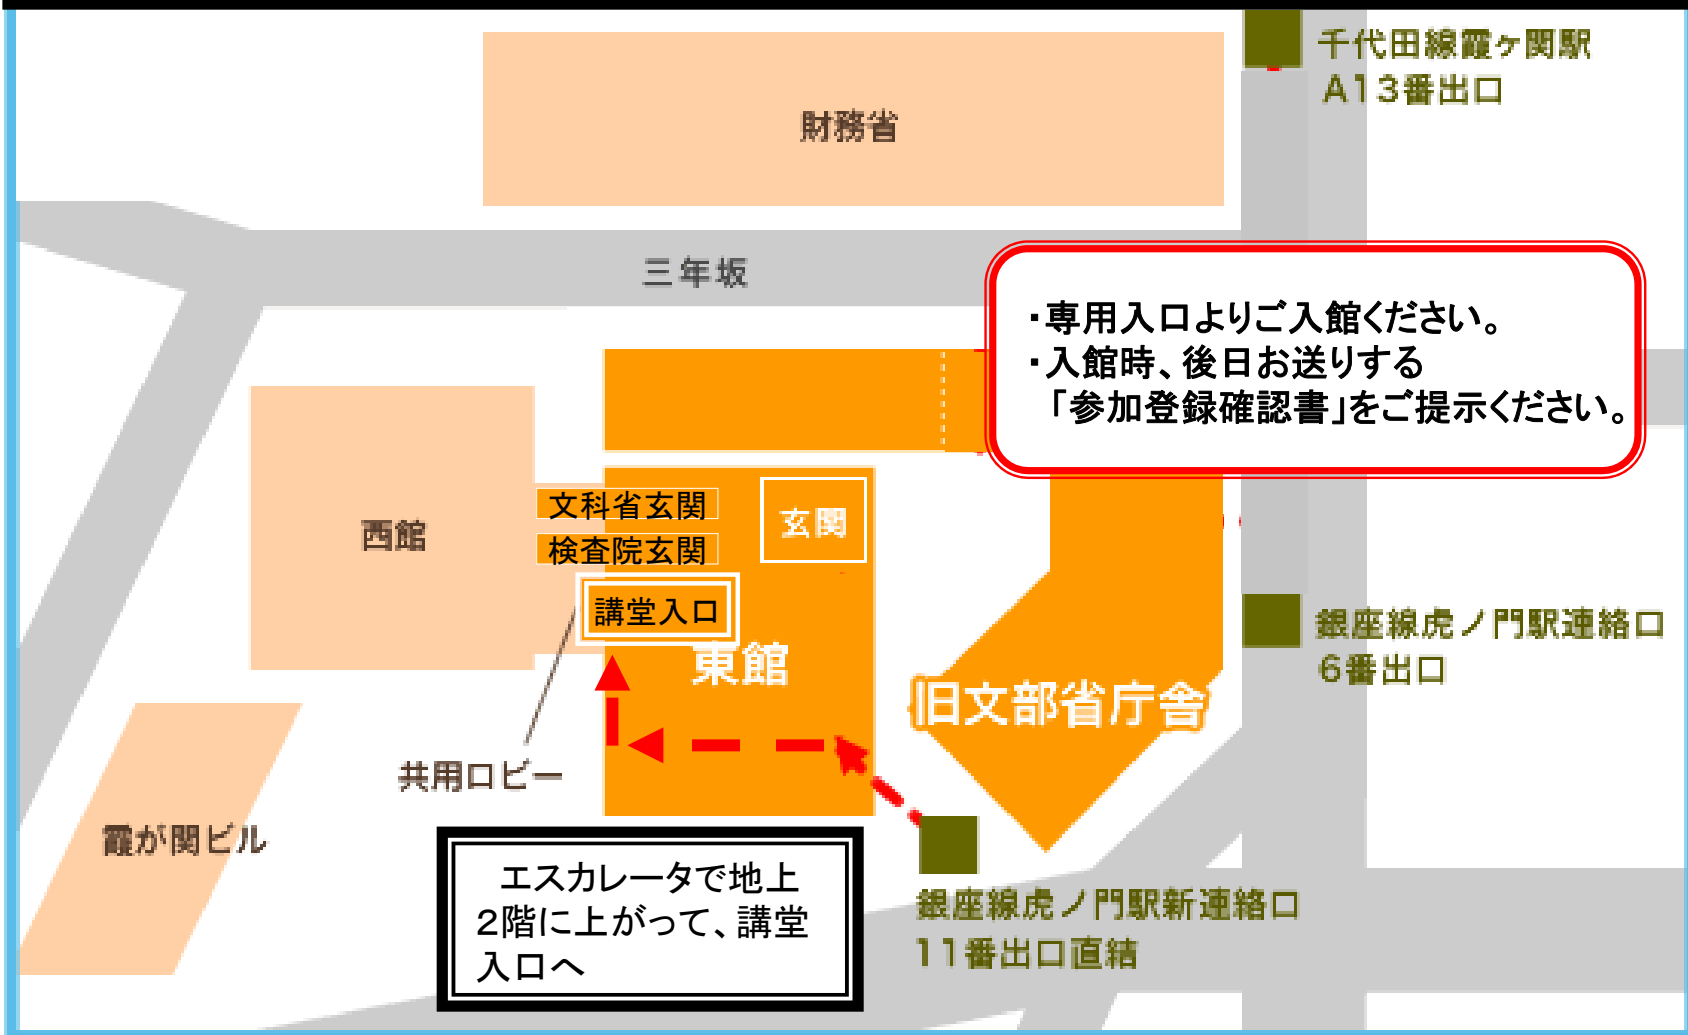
千代田線霞ヶ関駅
A13番出口

財務省

三年坂

・専用入口よりご入館ください。
・入館時、後日お送りする
「参加登録確認書」をご提示ください。

西館

文科省玄関
検査院玄関
講堂入口

玄関

東館

旧文部省庁舎

銀座線虎ノ門駅連絡口
6番出口

共用ロビー

霞が関ビル

エスカレータで地上2階に上がって、講堂入口へ

銀座線虎ノ門駅新連絡口
11番出口直結